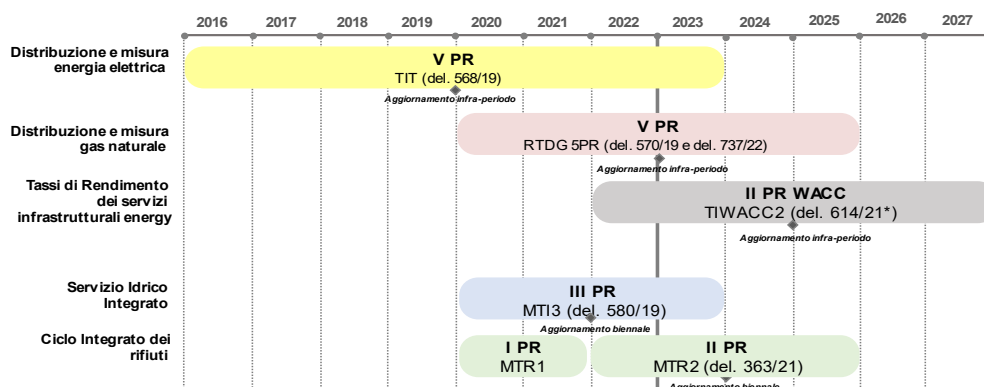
2016 2017 2018 2019 2020 2021 2022 2023 2024 2025 2026 2027

Distribuzione e misura energia elettrica

V PR
TIT (del. 568/19)
Aggiornamento infra-periodo

Distribuzione e misura gas naturale

V PR
RTDG 5PR (del. 570/19 e del. 737/22)
Aggiornamento infra-periodo

Tassi di Rendimento dei servizi infrastrutturali energy

II PR WACC
TIWACC2 (del. 614/21*)
Aggiornamento infra-periodo

Servizio Idrico Integrato

III PR
MTI3 (del. 580/19)
Aggiornamento biennale

Ciclo Integrato dei rifiuti

I PR
MTR1

II PR
MTR2 (del. 363/21)
Aggiornamento biennale